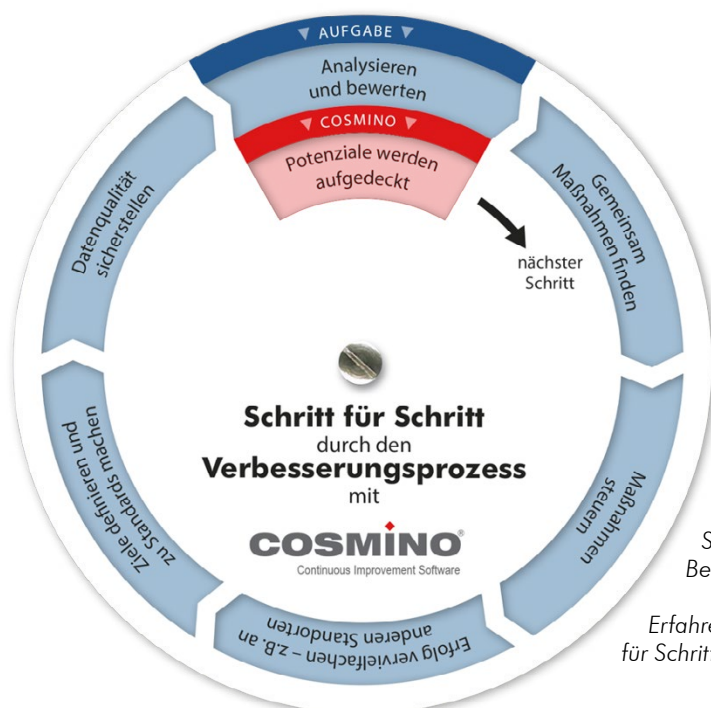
▼ AUFGABE ▼

Analysieren und bewerten

▼ COSMINO ▼

Potenziale werden aufgedeckt

nächster Schritt

Gemeinsam Maßnahmen finden

Maßnahmen steuern

Erfolg vervielfachen – z.B. an anderen Standorten

Ziele definieren und zu Standards machen

Datenqualität sicherstellen

Schritt für Schritt durch den Verbesserungsprozess mit

COSMINO®
Continuous Improvement Software

S
Be

Erfahre
für Schrit